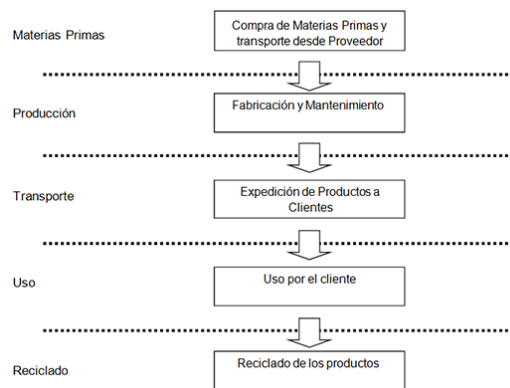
Materias Primas

Compra de Materias Primas y transporte desde Proveedor

Producción

Fabricación y Mantenimiento

Transporte

Expedición de Productos a Clientes

Uso

Uso por el cliente

Reciclado

Reciclado de los productos